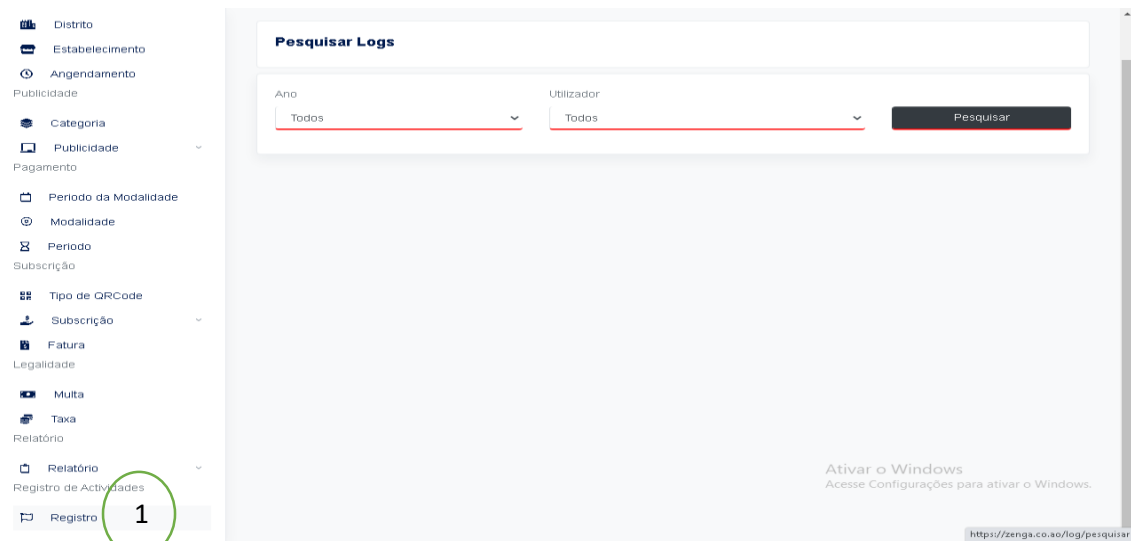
Distrito
Estabelecimento
Angendamento
Publicidade
Categoria
Publicidade
Pagamento
Periodo da Modalidade
Modalidade
Periodo
Subscrição
Tipo de QRCode
Subscrição
Fatura
Legalidade
Multa
Taxa
Relatório
Relatório
Registro de Actividades
Registro
1

Pesquisar Logs

Ano
Todos
Utilizador
Todos
Pesquisar

Ativar o Windows
Acesse Configurações para ativar o Windows.

https://zenga.co.ao/log/pesquisar